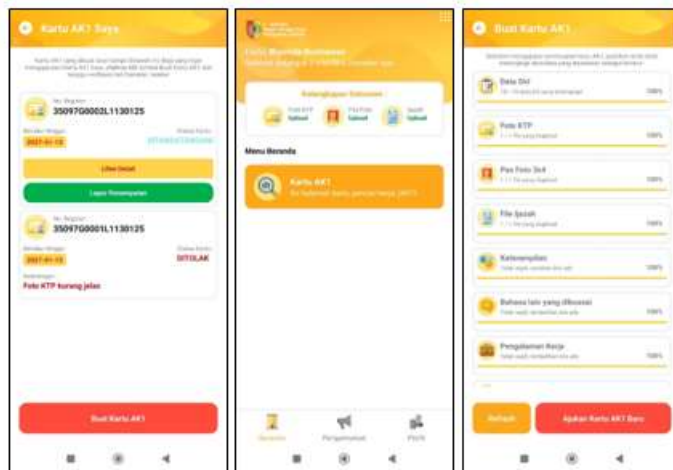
Kartu AK1 Saya

No. Register
35097G0002L1130125

2021-01-13

Lihat Detail

Lapor Penempatan

No. Register
35097G0001L1130125

2021-01-13

DITOLAK

Foto KTP kurang jelas

Buat Kartu AK1

Menu Beranda

Kartu AK1

Beranda

Buat Kartu AK1

Data Diri
100%

Foto KTP
100%

Pas Foto 3x4
100%

File Ijazah
100%

Keterampilan
100%

Bahasa lain yang dikuasai
100%

Pengalaman Kerja
100%

Refresh

Ajukan Kartu AK1 Baru